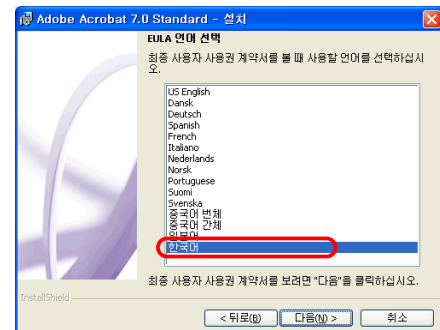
Adobe Acrobat 7.0 Standard - 설치

EULA 언어 선택

최종 사용자 사용권 계약서를 볼 때 사용할 언어를 선택하십시오.

US English
Dansk
Deutsch
Spanish
French
Italiano
Nederlands
Norsk
Portuguese
Suomi
Svenska
중국어 번체
중국어 간체
일본어
한국어

최종 사용자 사용권 계약서를 보려면 "다음"을 클릭하십시오.

InstallShield

< 뒤로(B)
다음(N) >
취소